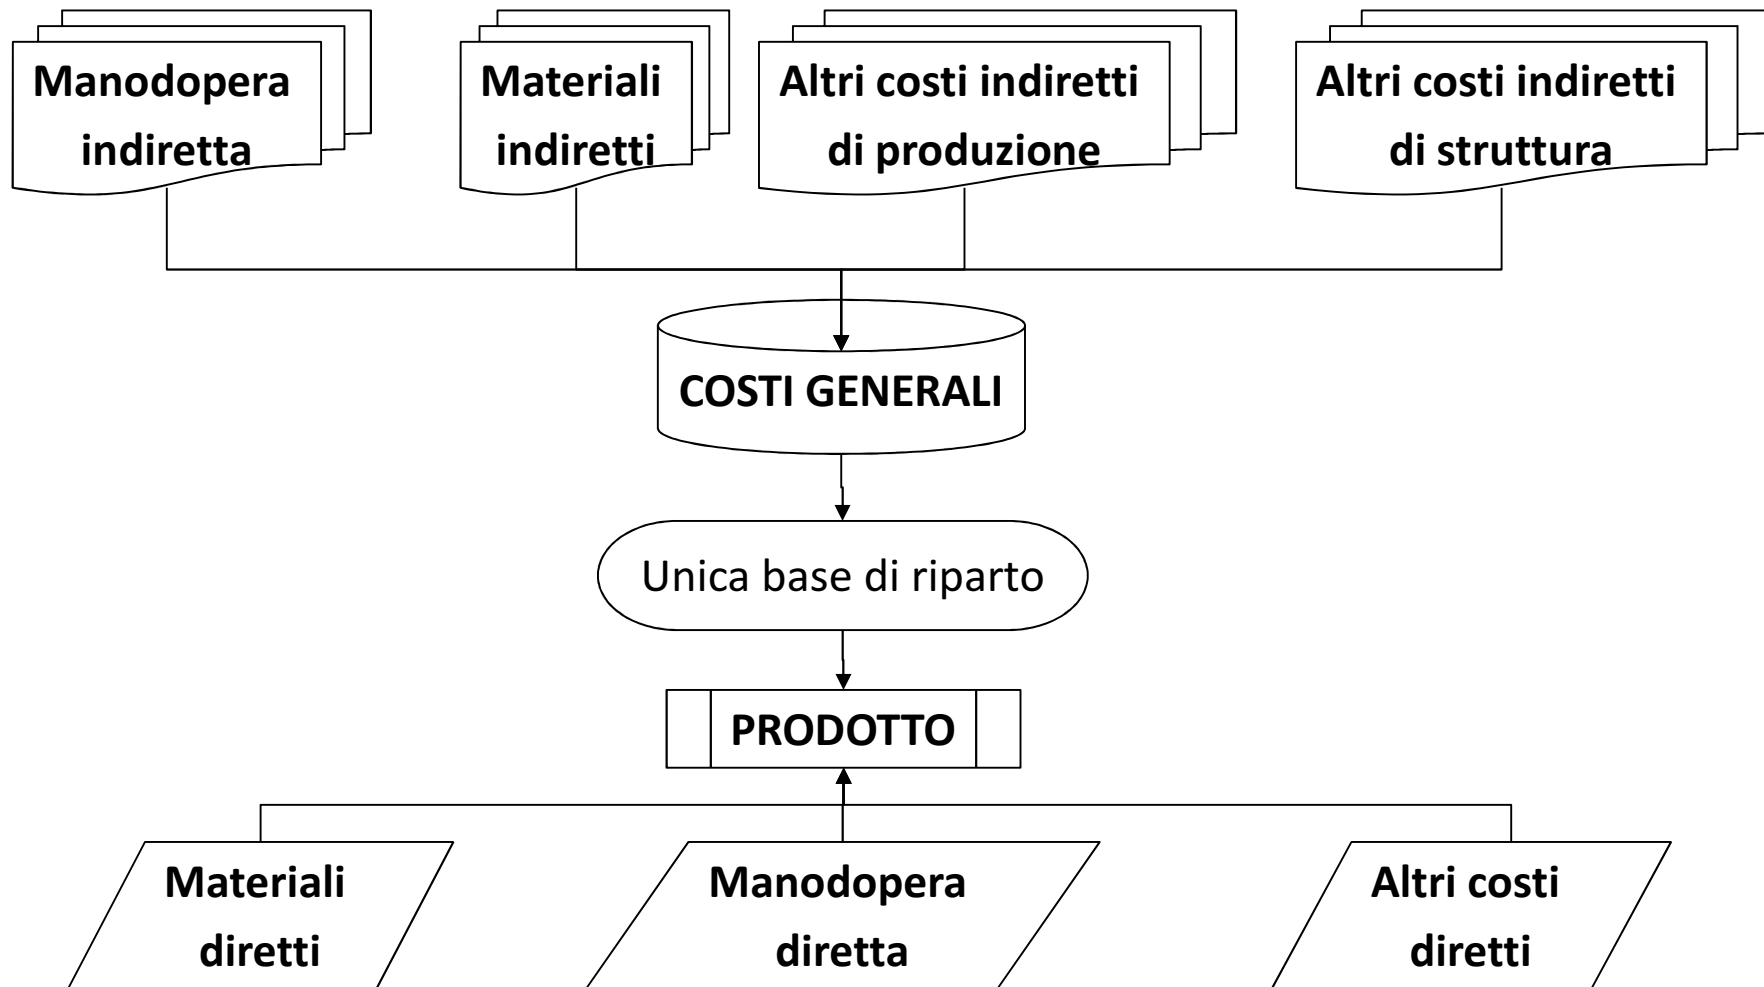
Manodopera indiretta

Materiali indiretti

Altri costi indiretti di produzione

Altri costi indiretti di struttura

COSTI GENERALI

Unica base di riparto

PRODOTTO

Materiali diretti

Manodopera diretta

Altri costi diretti